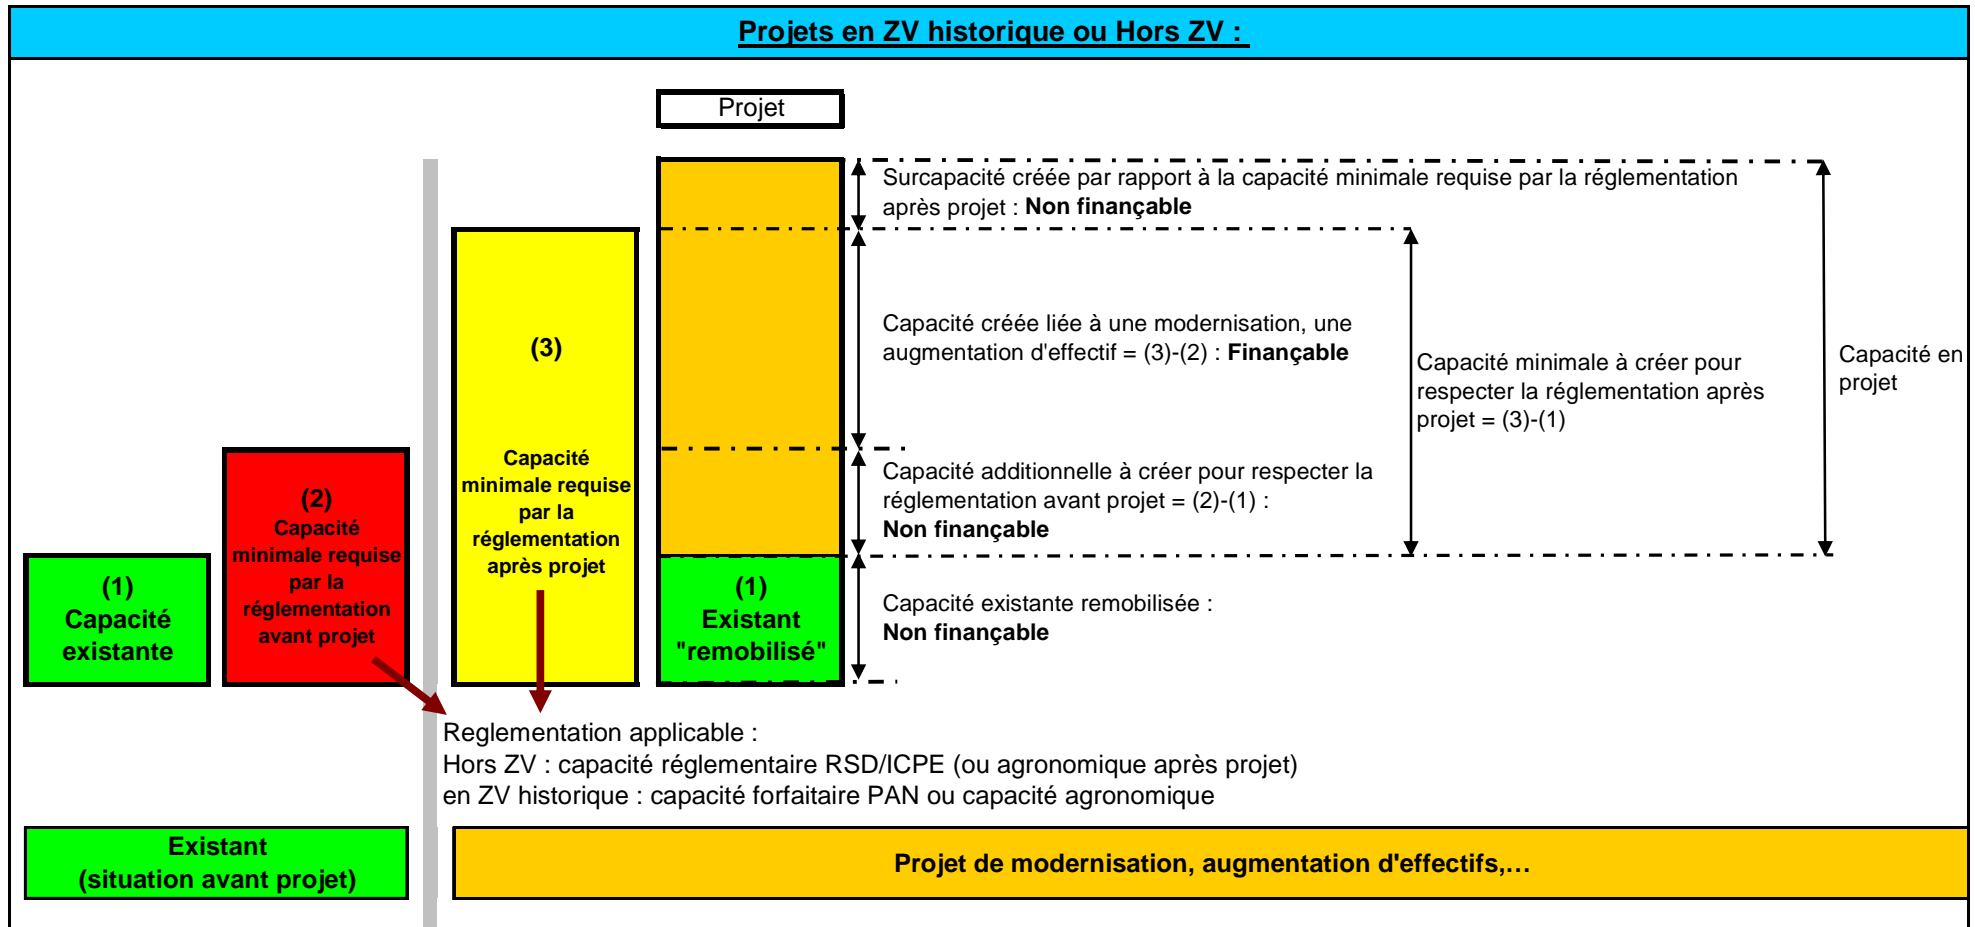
Projets en ZV historique ou Hors ZV :

Projet

Surcapacité créée par rapport à la capacité minimale requise par la réglementation après projet : Non finançable

Capacité créée liée à une modernisation, une augmentation d'effectif = (3)-(2) : Finançable

Capacité minimale à créer pour respecter la réglementation après projet = (3)-(1)

Capacité en projet

Capacité additionnelle à créer pour respecter la réglementation avant projet = (2)-(1) : Non finançable

Capacité existante remobilisée : Non finançable

(1) Capacité existante

(2) Capacité minimale requise par la réglementation avant projet

(3)

Capacité minimale requise par la réglementation après projet

(1) Existant "remobilisé"

Reglementation applicable :
Hors ZV : capacité réglementaire RSD/ICPE (ou agronomique après projet)
en ZV historique : capacité forfaitaire PAN ou capacité agronomique

Existant (situation avant projet)

Projet de modernisation, augmentation d'effectifs,...